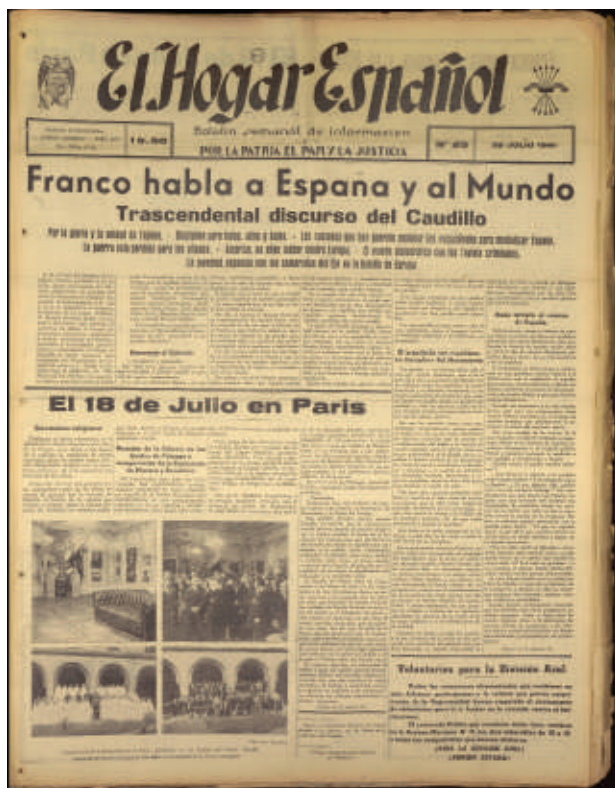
El Hogar Español

Boletín semanal de información

POR LA PATRIA EL PAN Y LA JUSTICIA

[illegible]

Nº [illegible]

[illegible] JULIO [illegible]

Franco habla a España y al Mundo

Trascendental discurso del Caudillo

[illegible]

El 18 de Julio en Paris

Voluntarios para la División Azul

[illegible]